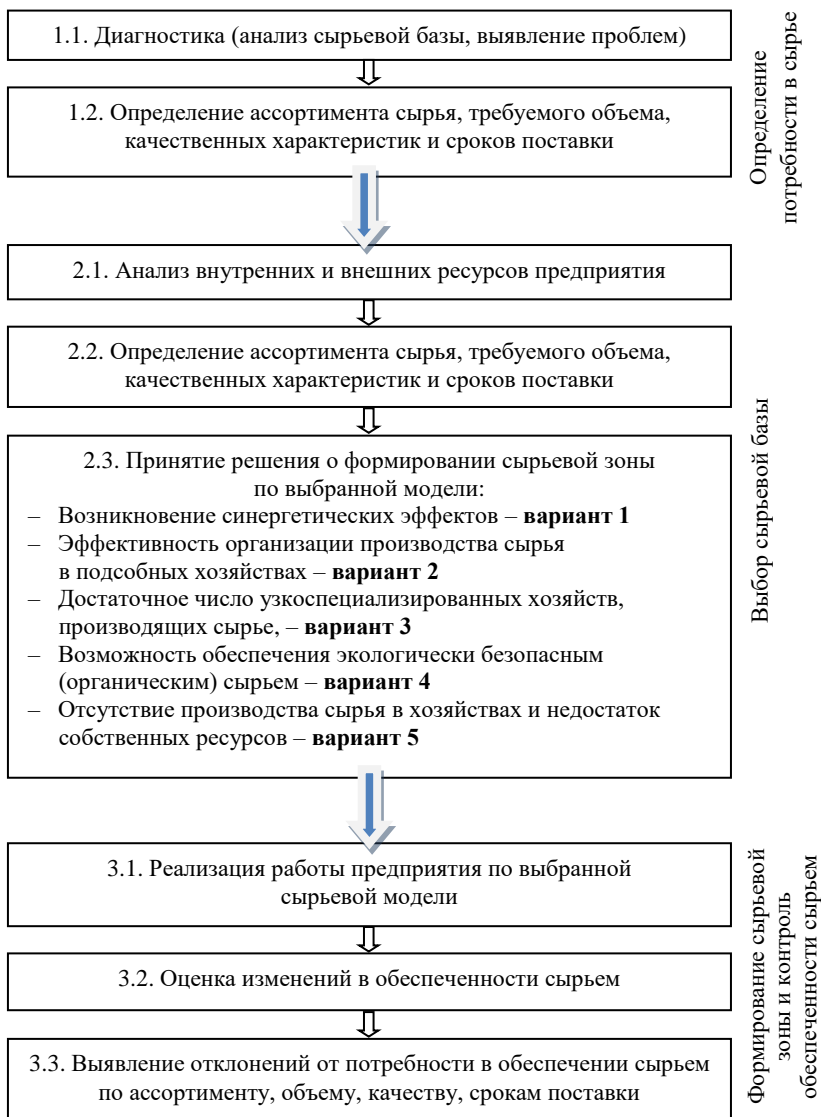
1.1. Диагностика (анализ сырьевой базы, выявление проблем)

1.2. Определение ассортимента сырья, требуемого объема, качественных характеристик и сроков поставки

Определение потребности в сырье

2.1. Анализ внутренних и внешних ресурсов предприятия

2.2. Определение ассортимента сырья, требуемого объема, качественных характеристик и сроков поставки

2.3. Принятие решения о формировании сырьевой зоны по выбранной модели:
– Возникновение синергетических эффектов – **вариант 1**
– Эффективность организации производства сырья в подсобных хозяйствах – **вариант 2**
– Достаточное число узкоспециализированных хозяйств, производящих сырье, – **вариант 3**
– Возможность обеспечения экологически безопасным (органическим) сырьем – **вариант 4**
– Отсутствие производства сырья в хозяйствах и недостаток собственных ресурсов – **вариант 5**

Выбор сырьевой базы

3.1. Реализация работы предприятия по выбранной сырьевой модели

3.2. Оценка изменений в обеспеченности сырьем

3.3. Выявление отклонений от потребности в обеспечении сырьем по ассортименту, объему, качеству, срокам поставки

Формирование сырьевой зоны и контроль обеспеченности сырьем